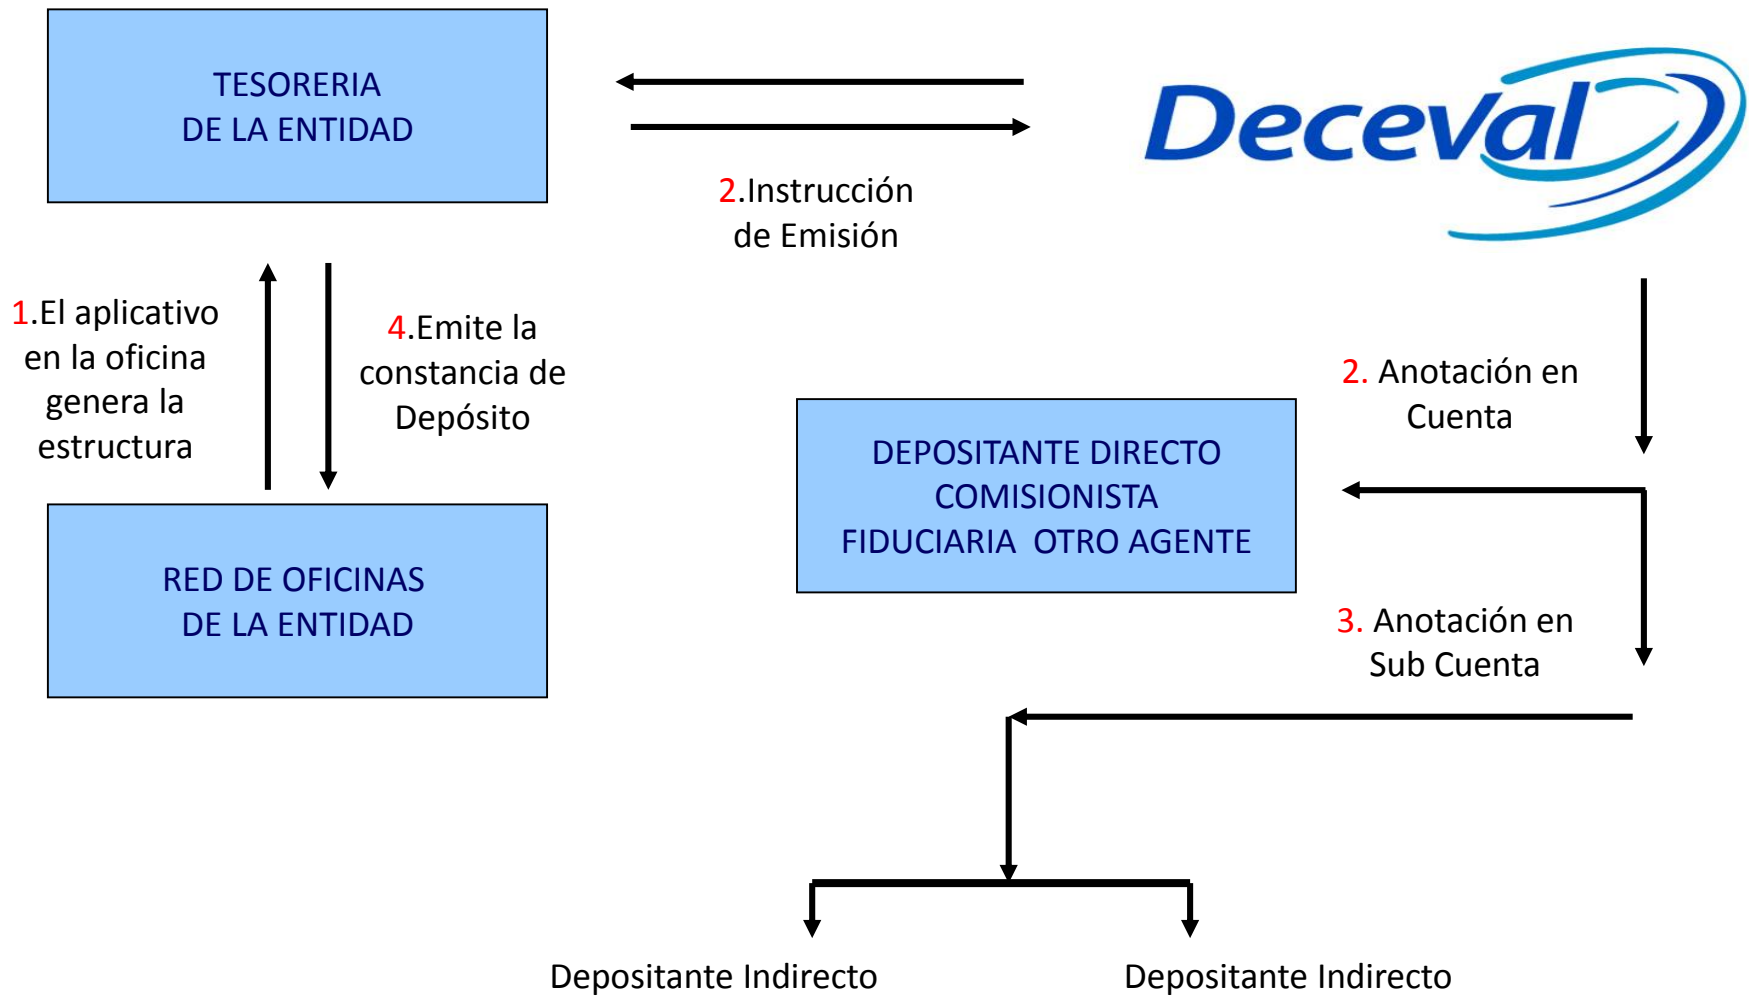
TESORERIA
DE LA ENTIDAD

Deceval

2.Instrucción de Emisión

1.El aplicativo en la oficina genera la estructura

4.Emite la constancia de Depósito

2. Anotación en Cuenta

DEPOSITANTE DIRECTO
COMISIONISTA
FIDUCIARIA OTRO AGENTE

RED DE OFICINAS
DE LA ENTIDAD

3. Anotación en Sub Cuenta

Depositante Indirecto

Depositante Indirecto